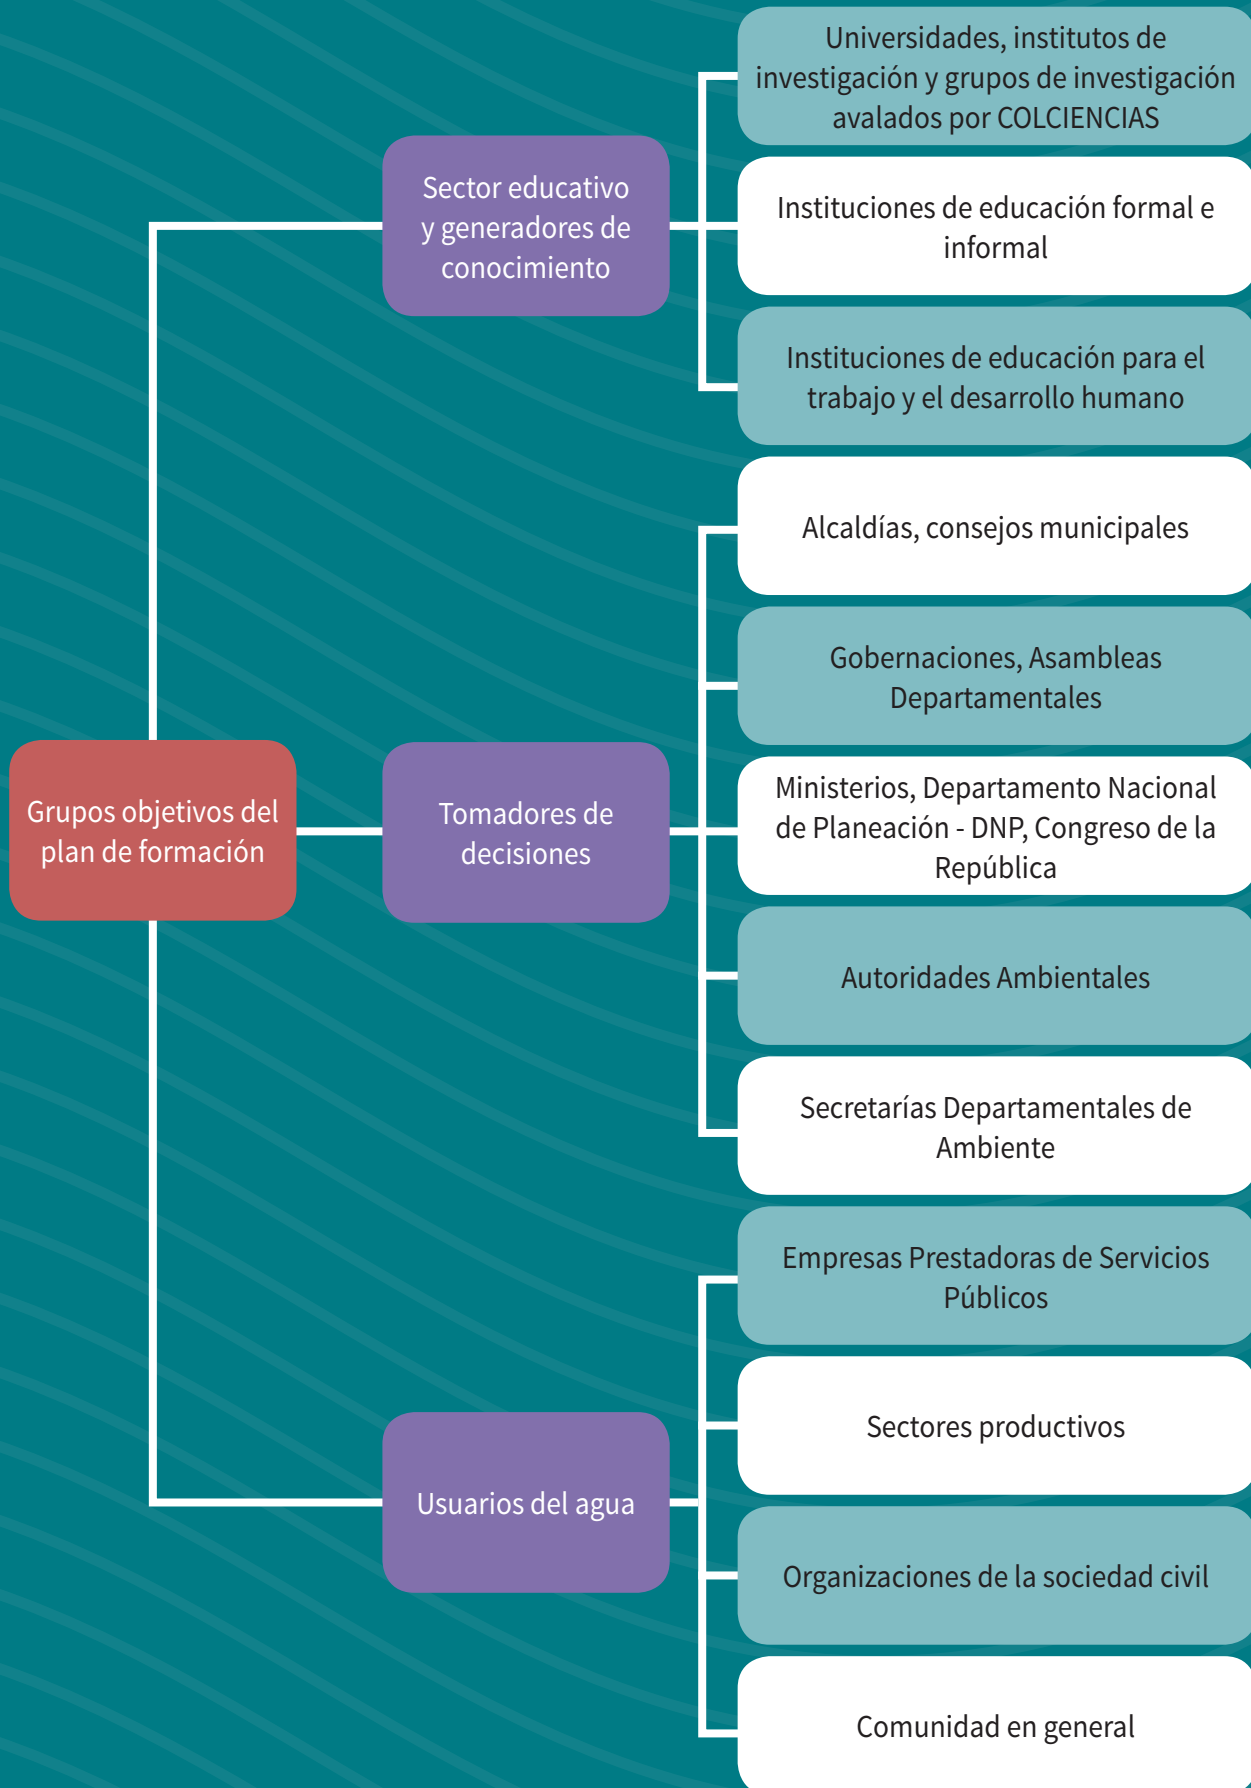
Grupos objetivos del plan de formación

Sector educativo y generadores de conocimiento

Universidades, institutos de investigación y grupos de investigación avalados por COLCIENCIAS

Instituciones de educación formal e informal

Instituciones de educación para el trabajo y el desarrollo humano

Tomadores de decisiones

Alcaldías, consejos municipales

Gobernaciones, Asambleas Departamentales

Ministerios, Departamento Nacional de Planeación - DNP, Congreso de la República

Autoridades Ambientales

Secretarías Departamentales de Ambiente

Usuarios del agua

Empresas Prestadoras de Servicios Públicos

Sectores productivos

Organizaciones de la sociedad civil

Comunidad en general